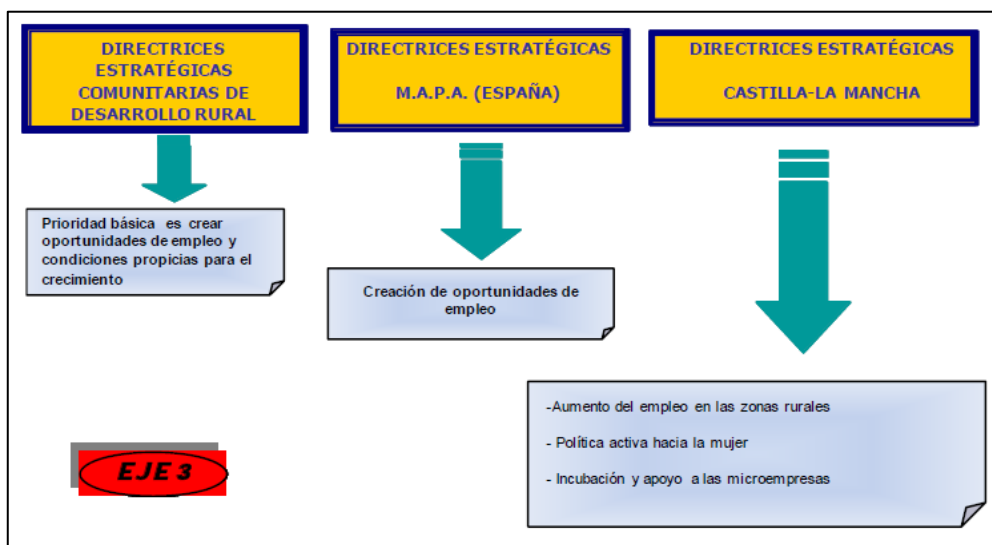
DIRECTRICES ESTRATÉGICAS COMUNITARIAS DE DESARROLLO RURAL

DIRECTRICES ESTRATÉGICAS

M.A.P.A. (ESPAÑA)

DIRECTRICES ESTRATÉGICAS

CASTILLA-LA MANCHA

Prioridad básica es crear oportunidades de empleo y condiciones propicias para el crecimiento

Creación de oportunidades de empleo

-Aumento del empleo en las zonas rurales

- Política activa hacia la mujer

- Incubación y apoyo a las microempresas

EJE 3